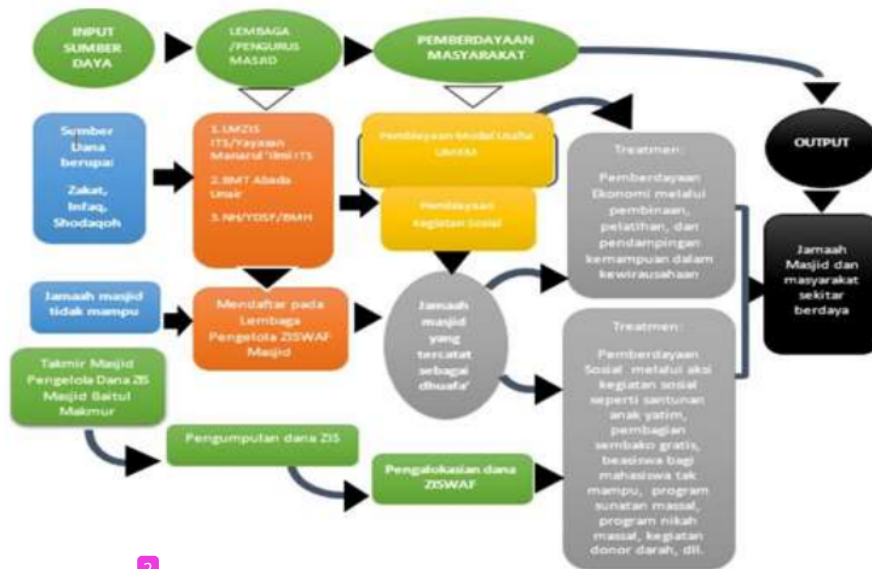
INPUT SUMBER DAYA

LEMBAGA /PENGURUS MASJID

PEMBERDAYAAN MASYARAKAT

OUTPUT

Sumber Dana berupa: Zakat, Infaq, Shodaqoh

1. LMZIS ITS/Yayasan Manarul 'Ilmi ITS

2. BMT Abada Umir

3. NH/YDSF/BMH

Pemberdayaan Modal Usaha UMKM

Pemberdayaan Kegiatan Sosial

Treatmen: Pemberdayaan Ekonomi melalui pembinaan, pelatihan, dan pendampingan kemampuan dalam kewirausahaan

Jamaah Masjid dan masyarakat sekitar berdaya

Jamaah masjid tidak mampu

Mendaftar pada Lembaga Pengelola ZISWAF Masjid

Jamaah masjid yang tercatat sebagai dhuafa'

Treatmen: Pemberdayaan Sosial melalui aksi kegiatan sosial seperti santunan anak yatim, pembagian sembako gratis, beasiswa bagi mahasiswa tak mampu, program sunatan massal, program nikah massal, kegiatan donor darah, dll.

Takmir Masjid Pengelola Dana ZIS Masjid Baitul Makmur

Pengumpulan dana ZIS

Pengalokasian dana ZISWAF

2